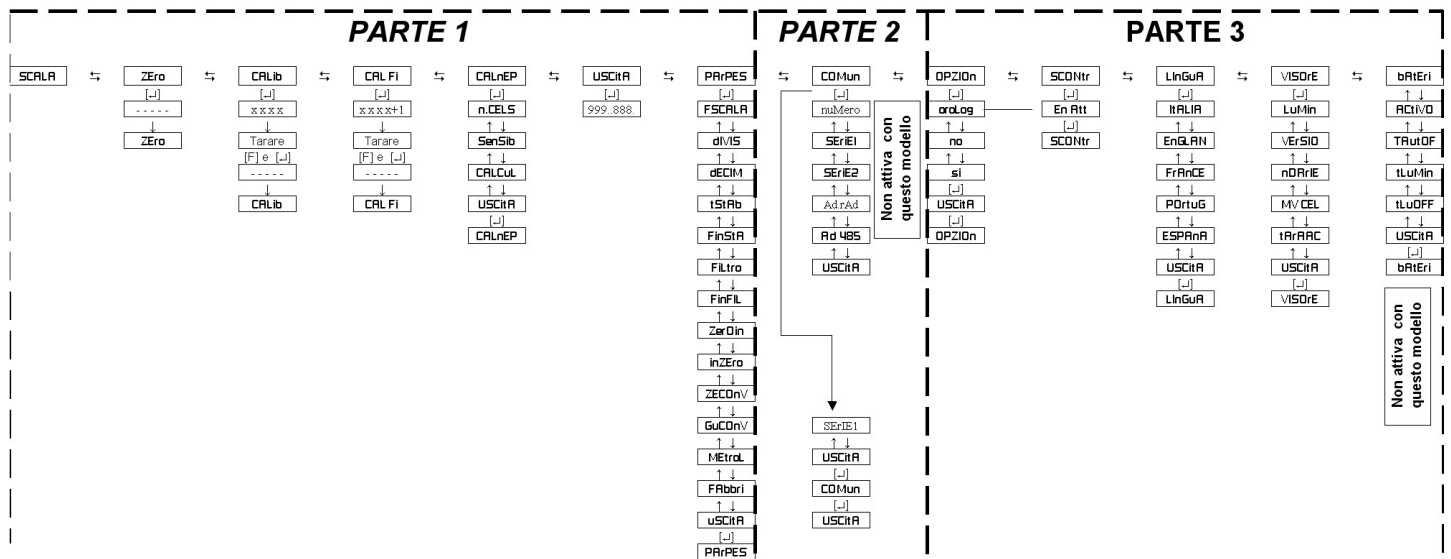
PARTE 1

SCALA ⇆ ZEro ⇆ CALib ⇆ CAL Fi ⇆ CALnEP ⇆ USCitA ⇆ PArPES

ZEro
[↵]
-----
↓
ZEro

CALib
[↵]
xxxx
↓
Tarare
[F] e [↵]
-----
↓
CALib

CAL Fi
[↵]
xxxx+1
↓
Tarare
[F] e [↵]
-----
↓
CAL Fi

CALnEP
[↵]
n.CELS
↑ ↓
SenSib
↑ ↓
CALCuL
↑ ↓
USCitA
[↵]
CALnEP

USCitA
[↵]
999..888.

PArPES
[↵]
FSCALA
↑ ↓
dIVIS
↑ ↓
dECIM
↑ ↓
tStAb
↑ ↓
FinStA
↑ ↓
FiLtro
↑ ↓
FinFIL
↑ ↓
ZerOin
↑ ↓
inZEro
↑ ↓
ZECOnV
↑ ↓
GuCOnV
↑ ↓
MEtroL
↑ ↓
FAbbri
↑ ↓
uSCitA
[↵]
PArPES

PARTE 2

⇆ COMun ⇆

COMun
[↵]
nuMero
↑ ↓
SErIEI
↑ ↓
SErIE2
↑ ↓
AdrAd
↑ ↓
Ad 485
↑ ↓
USCitA

Non attiva con questo modello

SErIE1
↑ ↓
USCitA
[↵]
COMun
[↵]
USCitA

PARTE 3

OPZIOn ⇆ SCONtr ⇆ LInGuA ⇆ VISOrE ⇆ bAtEri

OPZIOn
[↵]
oroLog
↑ ↓
no
↑ ↓
si
[↵]
USCitA
[↵]
OPZIOn

SCONtr
[↵]
En Att
[↵]
SCONtr

LInGuA
[↵]
ItALIA
↑ ↓
EnGLAN
↑ ↓
FrAnCE
↑ ↓
POrtuG
↑ ↓
ESPAnA
↑ ↓
USCitA
[↵]
LInGuA

VISOrE
[↵]
LuMin
↑ ↓
VErSIO
↑ ↓
nDArIE
↑ ↓
MV CEL
↑ ↓
tArAAC
↑ ↓
USCitA
[↵]
VISOrE

bAtEri
↑ ↓
ACtiVO
↑ ↓
TAutOF
↑ ↓
tLuMin
↑ ↓
tLuOFF
↑ ↓
USCitA
[↵]
bAtEri

Non attiva con questo modello